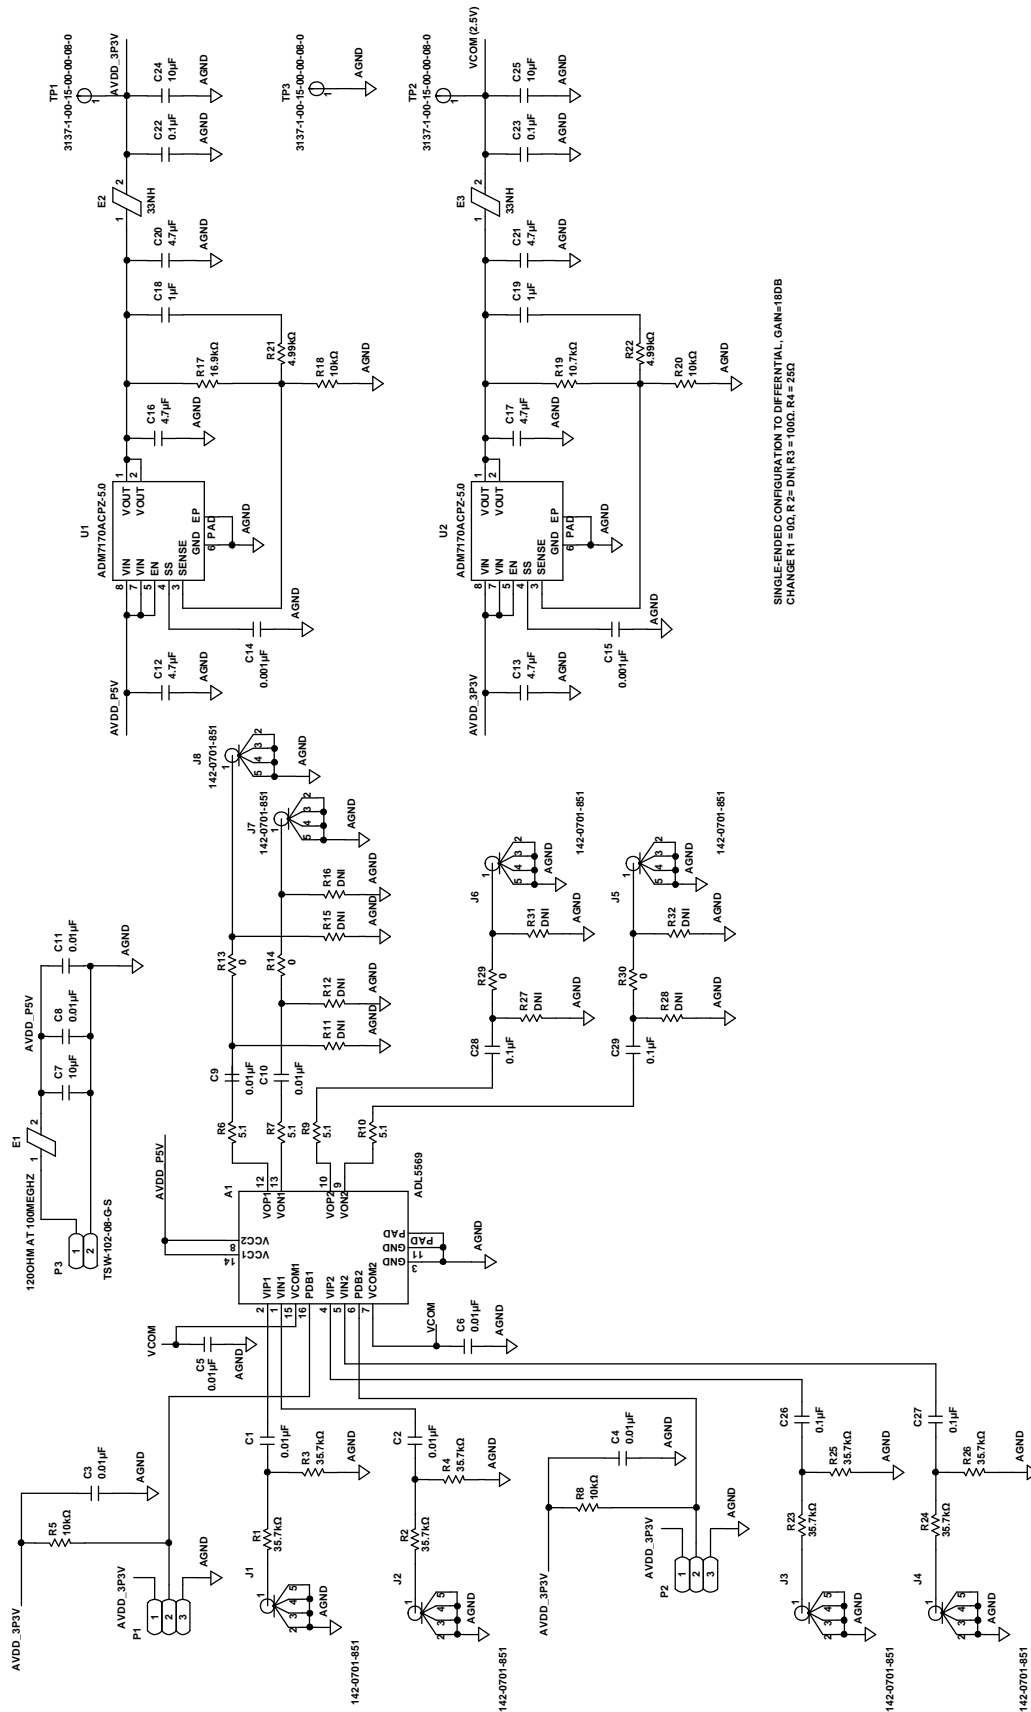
TP1
3137-1-00-15-00-00-08-0
AVDD_3P3V
C24 10µF AGND
C22 0.1µF AGND
E2 33NH
C20 4.7µF AGND
C18 1µF
R17 16.9kΩ
R21 4.99kΩ
R18 10kΩ AGND
C16 4.7µF AGND
U1
ADM7170ACPZ-5.0
VIN VIN EN SS SENSE GND EP PAD VOUT VOUT
8 7 5 4 3 6 1 2
AGND
C14 0.001µF AGND
AVDD_P5V
C12 4.7µF AGND

TP3
3137-1-00-15-00-00-08-0
AGND

TP2
3137-1-00-15-00-00-08-0
VCOM (2.5V)
C25 10µF AGND
C23 0.1µF AGND
E3 33NH
C21 4.7µF AGND
C19 1µF
R19 10.7kΩ
R22 4.99kΩ
R20 10kΩ AGND
C17 4.7µF AGND
U2
ADM7170ACPZ-5.0
VIN VIN EN SS SENSE GND EP PAD VOUT VOUT
8 7 5 4 3 6 1 2
AGND
C15 0.001µF AGND
AVDD_3P3V
C13 4.7µF AGND

SINGLE-ENDED CONFIGURATION TO DIFFERNTIAL, GAIN=18DB
CHANGE R1 = 0Ω, R 2= DNI, R3 = 100Ω, R4 = 25Ω

E1
120OHM AT 100MEGHZ
P3
TSW-102-08-G-S
AVDD_P5V
C7 10µF
C8 0.01µF
C11 0.01µF
AGND

J8 142-0701-851 AGND
J7 142-0701-851 AGND
R16 DNI AGND
R15 DNI AGND
R13 0
R14 0
R12 DNI AGND
R11 DNI AGND
C9 0.01µF
C10 0.01µF
R6 5.1
R7 5.1
R9 5.1
R10 5.1

J6 142-0701-851 AGND
R31 DNI AGND
R29 0
R27 DNI AGND
C28 0.1µF
J5 142-0701-851 AGND
R32 DNI AGND
R30 0
R28 DNI AGND
C29 0.1µF

A1
ADL5569
AVDD_P5V
VOP1 VON1 VOP2 VON2
12 13 10 9
VCC2 VCC1 8 14
PAD GND GND 11 3
AGND
VIP1 VIN1 VCOM1 PDB1 VIP2 VIN2 PDB2 VCOM2
2 1 15 16 4 5 6 7
VCOM
C5 0.01µF AGND
VCOM
C6 0.01µF AGND

AVDD_3P3V
C3 0.01µF AGND
R5 10kΩ
P1 AVDD_3P3V AGND
1 2 3
C1 0.01µF
R3 35.7kΩ AGND
R1 35.7kΩ
J1 142-0701-851
C2 0.01µF
R4 35.7kΩ AGND
R2 35.7kΩ
J2 142-0701-851 AGND
AVDD_3P3V
C4 0.01µF AGND
R8 10kΩ
P2 AVDD_3P3V AGND
1 2 3
C26 0.1µF
R25 35.7kΩ AGND
R23 35.7kΩ
J3 142-0701-851 AGND
C27 0.1µF
R26 35.7kΩ AGND
R24 35.7kΩ
J4 142-0701-851 AGND